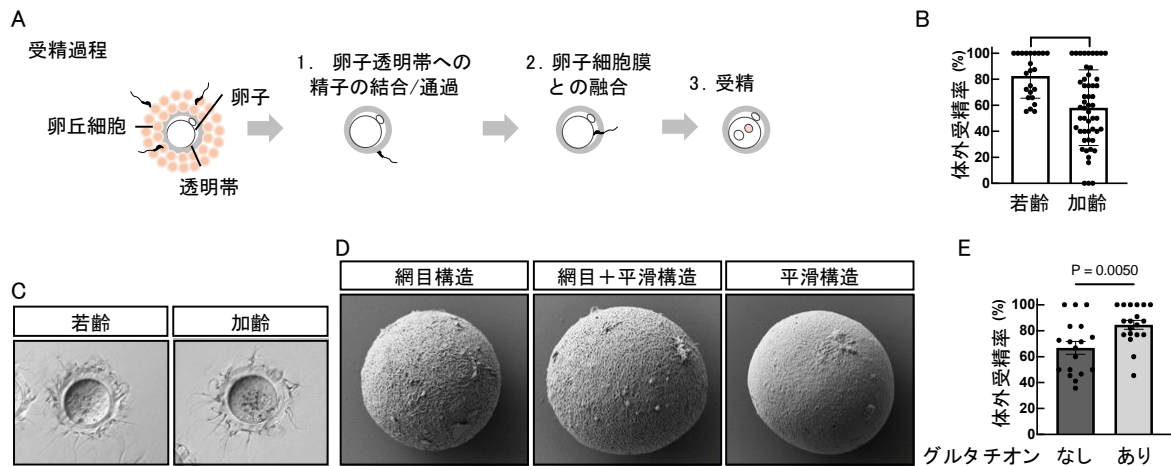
A

受精過程

卵丘細胞

卵子

透明帯

1. 卵子透明帯への精子の結合/通過

2. 卵子細胞膜との融合

3. 受精

B

体外受精率 (%)

100
80
60
40
20
0

若齢 加齢

C

若齢

加齢

D

網目構造

網目＋平滑構造

平滑構造

E

P = 0.0050

体外受精率 (%)

100
80
60
40
20
0

グルタチオン なし あり